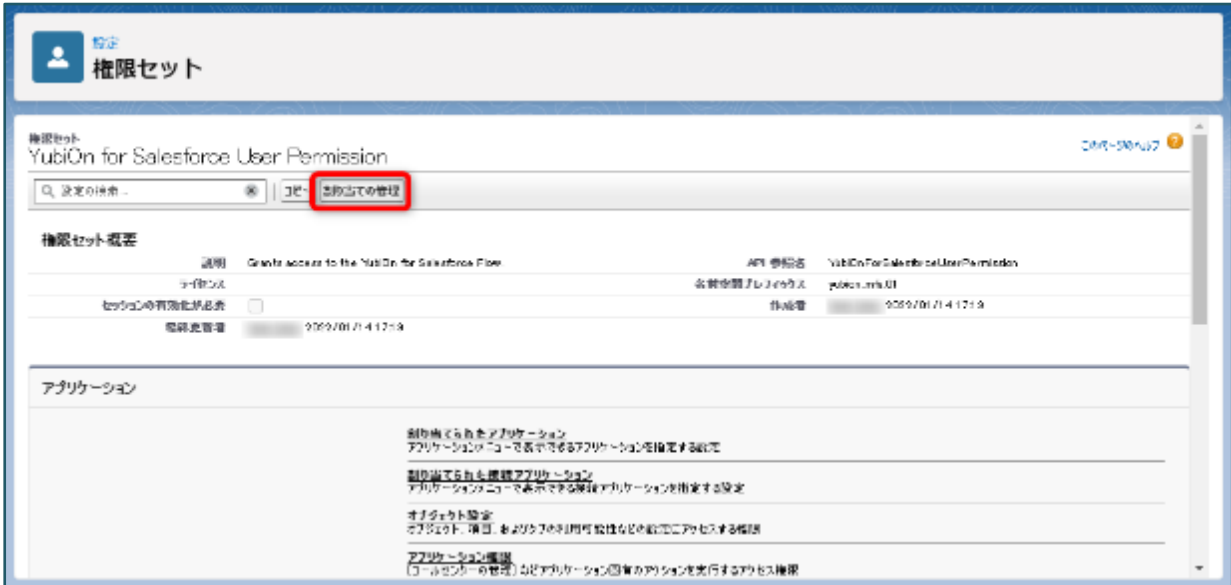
設定
権限セット

権限セット
YubiOn for Salesforce User Permission

このページのヘルプ

設定の検索...

コピー

割り当ての管理

権限セット概要

説明 Grants access to the YubiOn for Salesforce Flow

API 参照名 YubiOnForSalesforceUserPermission

ライセンス

名前空間プレフィックス yubion_mfa01

セッションの有効化が必要

作成者 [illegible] 2020/01/14 17:19

最終更新者 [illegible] 2020/01/14 17:19

アプリケーション

割り当てられたアプリケーション
アプリケーションメニューで表示できるアプリケーションを指定する設定

割り当てられた接続アプリケーション
アプリケーションメニューで表示できる接続アプリケーションを指定する設定

オブジェクト設定
オブジェクト、項目、およびタブの利用可能性などの設定にアクセスする権限

アプリケーション権限
[コールセンターの管理] などアプリケーション固有のアクションを実行するアクセス権限